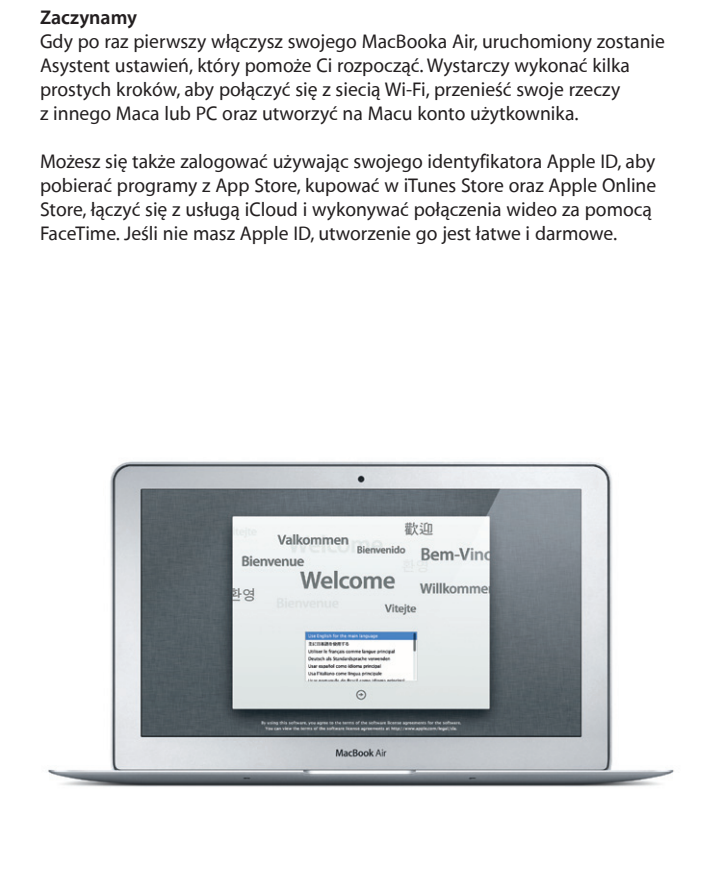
**Zaczynamy**
Gdy po raz pierwszy włączysz swojego MacBooka Air, uruchomiony zostanie Asystent ustawień, który pomoże Ci rozpocząć. Wystarczy wykonać kilka prostych kroków, aby połączyć się z siecią Wi-Fi, przenieść swoje rzeczy z innego Maca lub PC oraz utworzyć na Macu konto użytkownika.

Możesz się także zalogować używając swojego identyfikatora Apple ID, aby pobierać programy z App Store, kupować w iTunes Store oraz Apple Online Store, łączyć się z usługą iCloud i wykonywać połączenia wideo za pomocą FaceTime. Jeśli nie masz Apple ID, utworzenie go jest łatwe i darmowe.

Valkommen
歡迎
Bienvenido
Bem-Vinc
Bienvenue
Welcome
Willkomme
환영
Bienvenue
Vitejte

Use English for the main language
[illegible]
Utiliser le français comme langue principale
Deutsch als Standardsprache verwenden
Usar español como idioma principal
Usa l'italiano come lingua principale
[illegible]

By using this software, you agree to the terms of the software license agreements for the software.
You can view the terms of the software license agreements at http://www.apple.com/legal/sla

MacBook Air